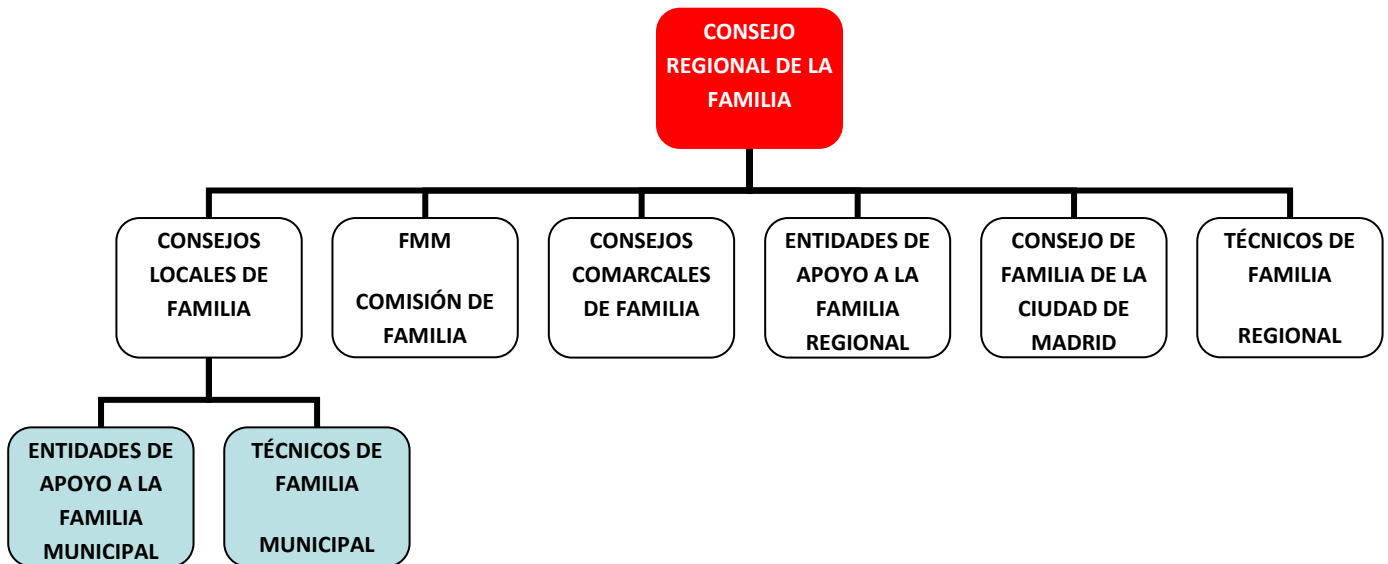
CONSEJO REGIONAL DE LA FAMILIA

CONSEJOS LOCALES DE FAMILIA

FMM

COMISIÓN DE FAMILIA

CONSEJOS COMARCALES DE FAMILIA

ENTIDADES DE APOYO A LA FAMILIA REGIONAL

CONSEJO DE FAMILIA DE LA CIUDAD DE MADRID

TÉCNICOS DE FAMILIA

REGIONAL

ENTIDADES DE APOYO A LA FAMILIA MUNICIPAL

TÉCNICOS DE FAMILIA

MUNICIPAL